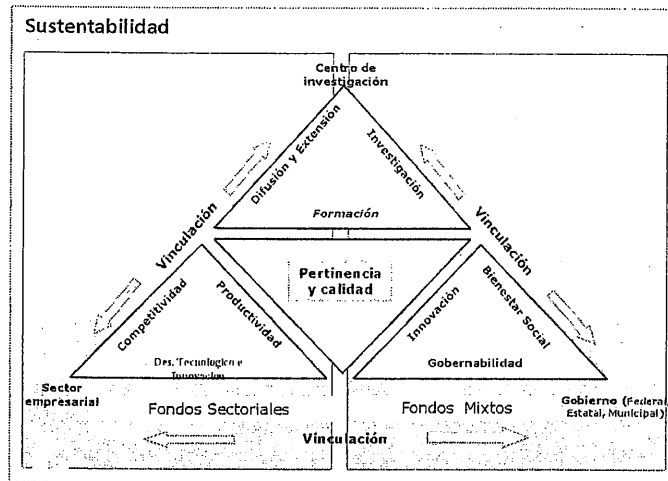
Sustentabilidad

Centro de investigación

Difusión y Extensión

Investigación

Formación

Vinculación

Vinculación

Pertinencia y calidad

Competitividad

Productividad

Des. Tecnologico e Innovacion

Innovación

Bienestar Social

Gobernabilidad

Sector empresarial

Fondos Sectoriales

Fondos Mixtos

Gobierno (Federal, Estatal, Municipal)

Vinculación